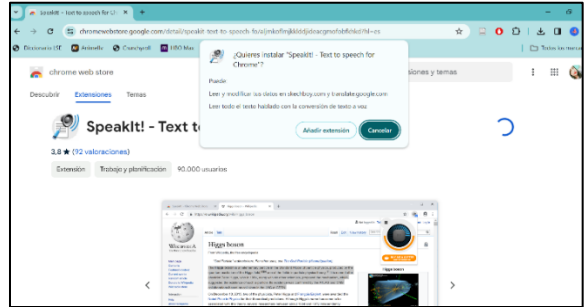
SpeakIt! - Text to speech for Ch ×
+
chromewebstore.google.com/detail/speakit-text-to-speech-fo/pjnkofmljkldeidjdracgnpfobfdkkfd?hl=es
Diccionario IST
Infantile
Canvaspell
HBO Max
Todos los marcad

chrome web store
siones y temas

Descubrir
Extensiones
Temas

SpeakIt! - Text to
3,8 ★ (92 valoraciones)
Extensión
Trabajo y planificación
90.000 usuarios

¿Quieres instalar "SpeakIt! - Text to speech for Chrome"?
Puede:
Leer y modificar tus datos en skechboy.com y translate.google.com
Leer todo el texto hablado con la conversión de texto a voz
Añadir extensión
Cancelar

Higgs boson
WIKIPEDIA
Higgs boson
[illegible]